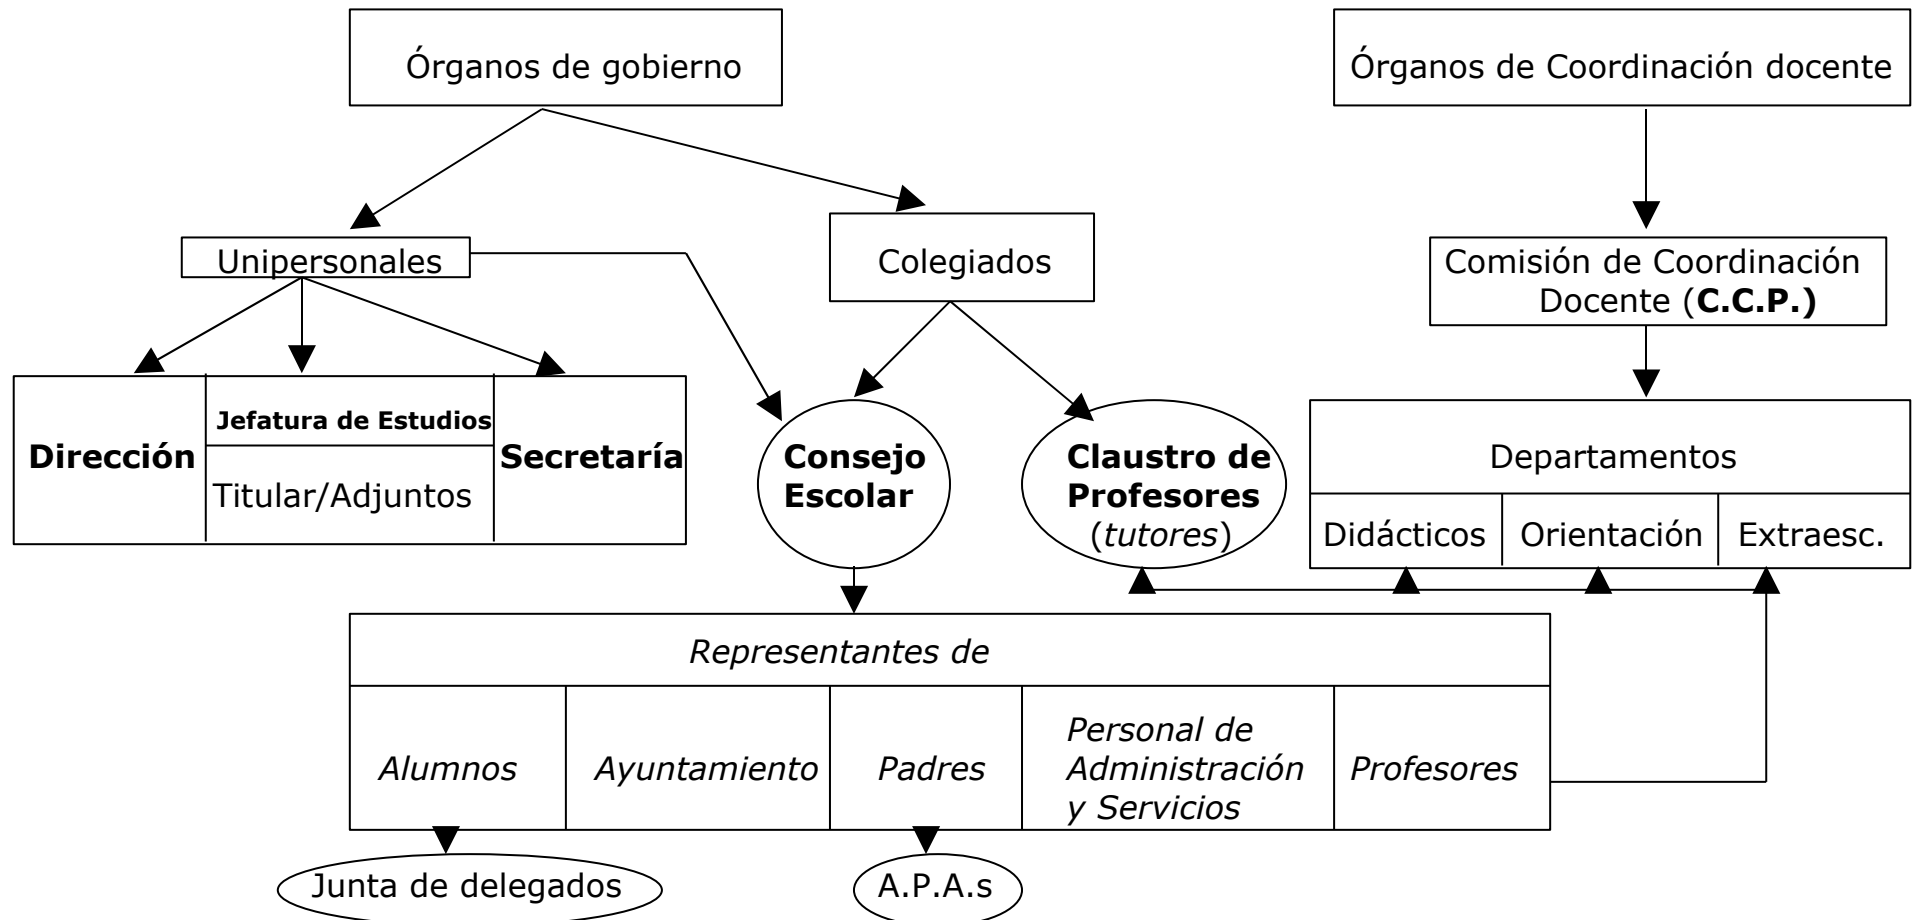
Órganos de gobierno

Órganos de Coordinación docente

Unipersonales

Colegiados

Comisión de Coordinación Docente (**C.C.P.)**

**Dirección**

**Jefatura de Estudios**

Titular/Adjuntos

**Secretaría**

**Consejo Escolar**

**Claustro de Profesores** (*tutores*)

Departamentos

| Didácticos | Orientación | Extraesc. |
|---|---|---|

*Representantes de*

| *Alumnos* | *Ayuntamiento* | *Padres* | *Personal de Administración y Servicios* | *Profesores* |
|---|---|---|---|---|

Junta de delegados

A.P.A.s